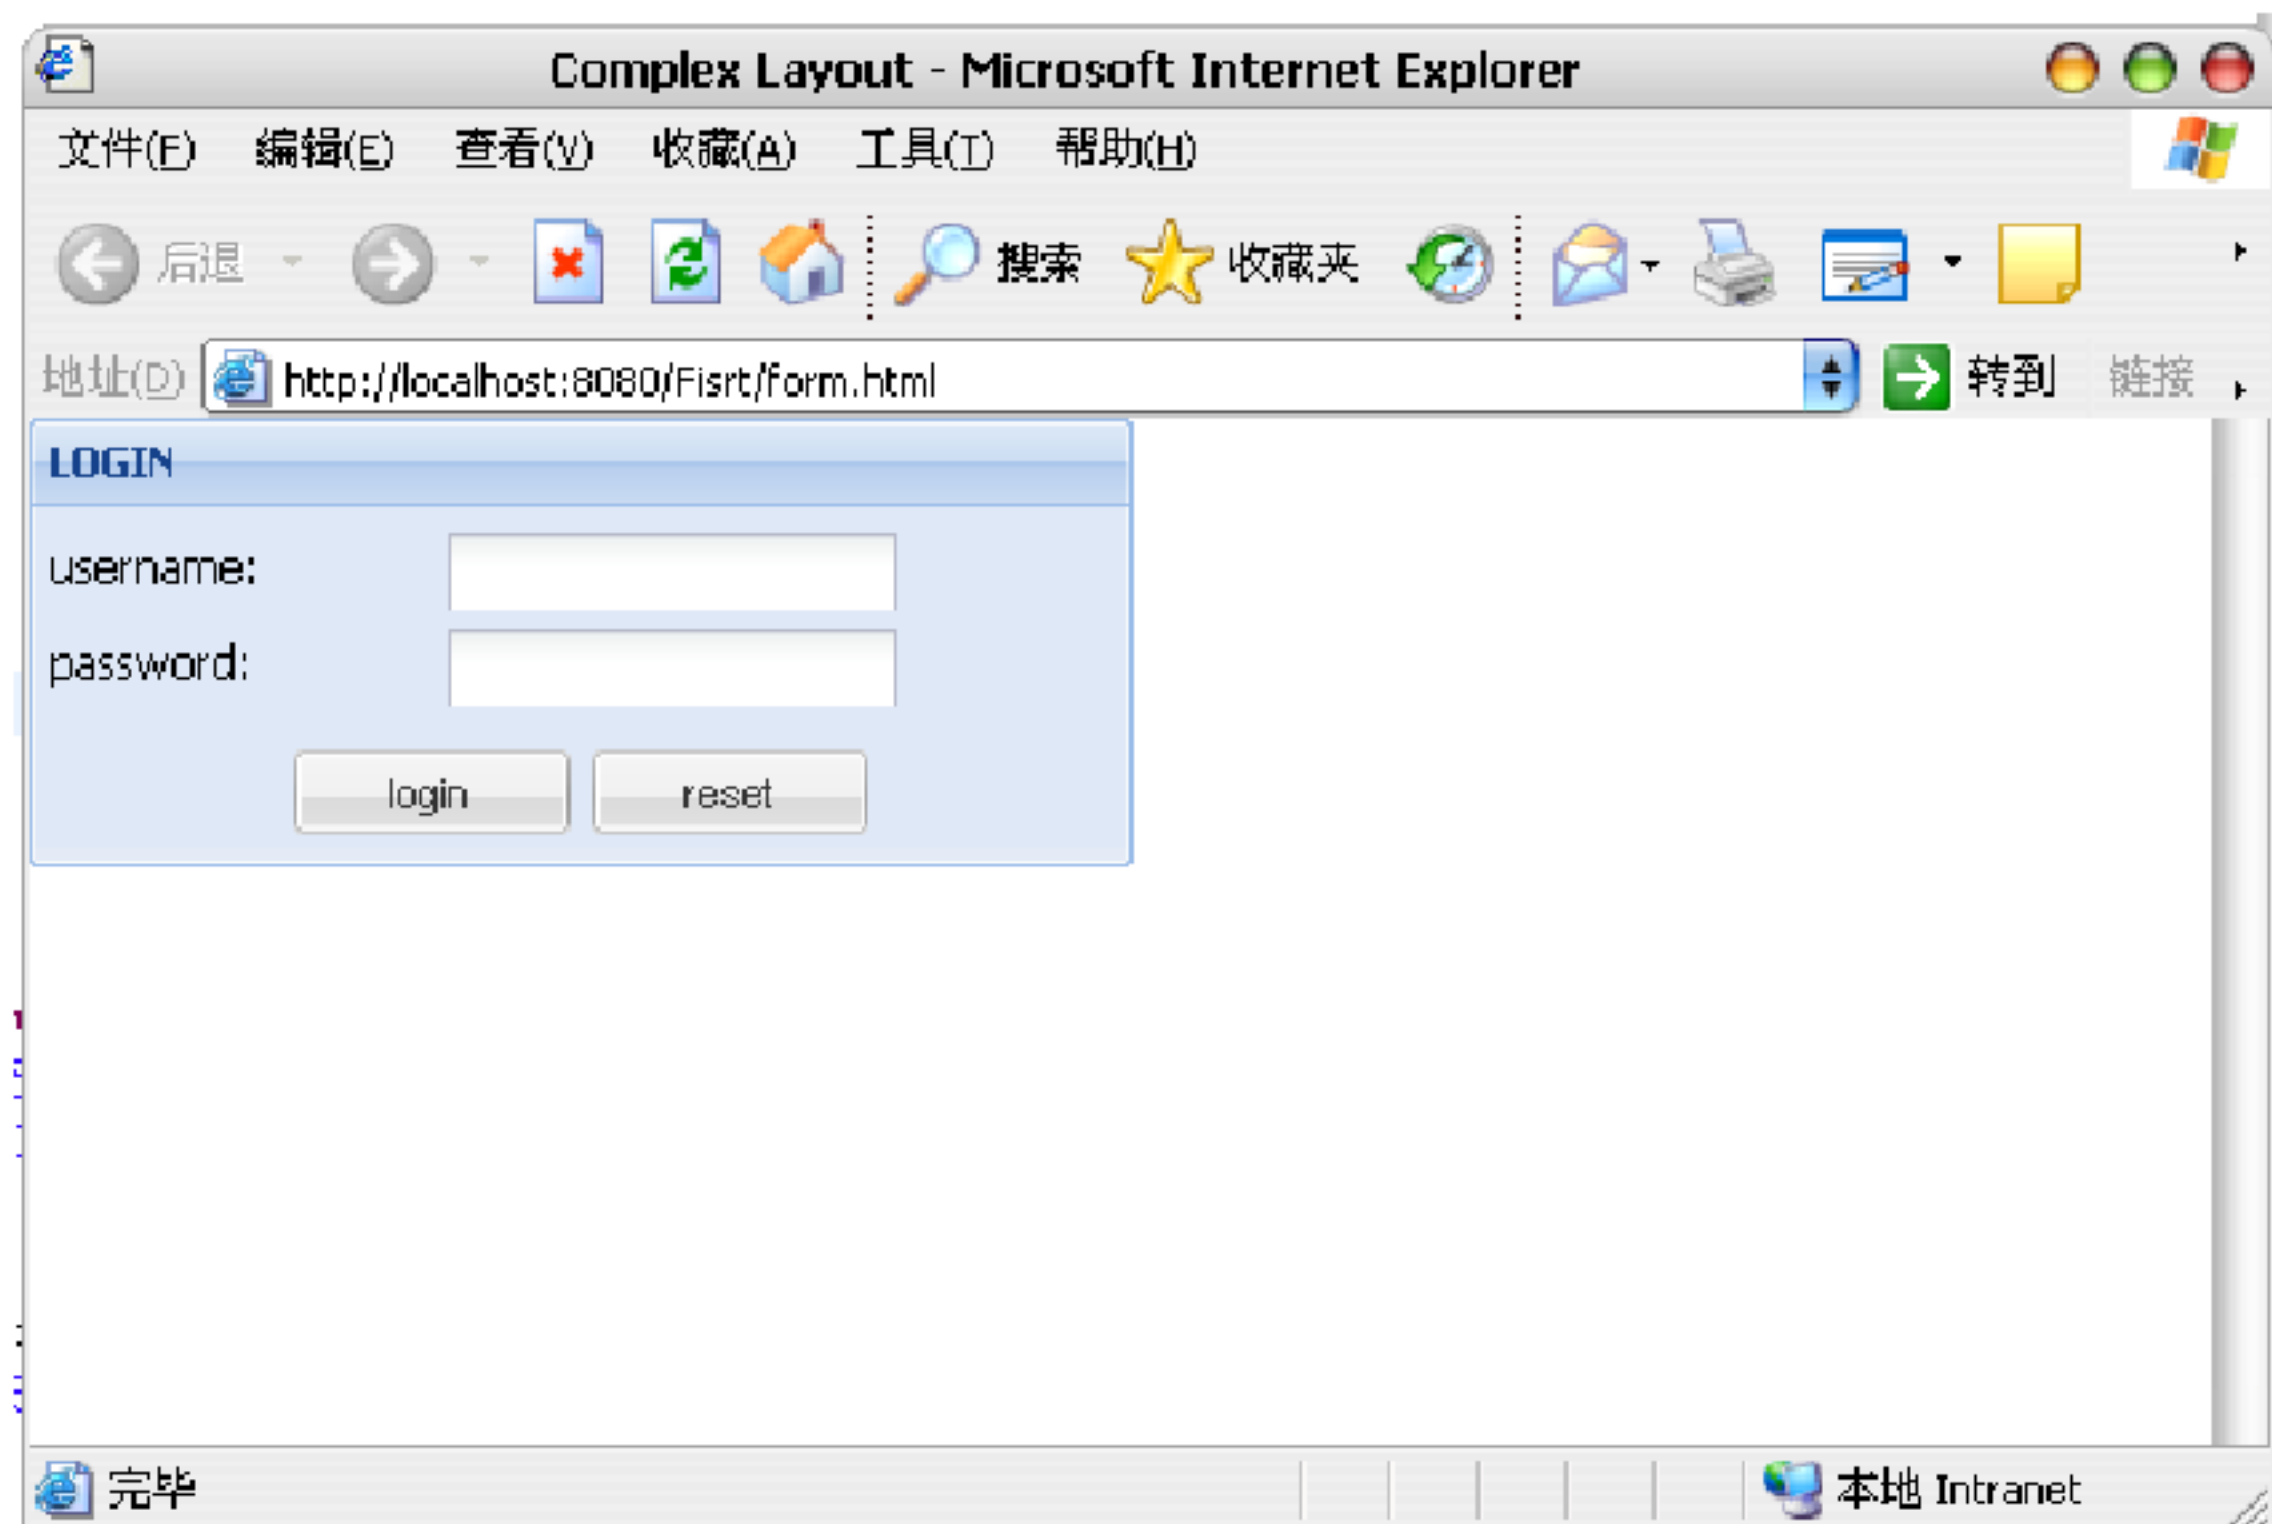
Complex Layout - Microsoft Internet Explorer

文件(F) 编辑(E) 查看(V) 收藏(A) 工具(T) 帮助(H)

后退 搜索 收藏夹

地址(D) http://localhost:8080/Fisrt/form.html 转到 链接

LOGIN

username:

password:

login reset

完毕

本地 Intranet